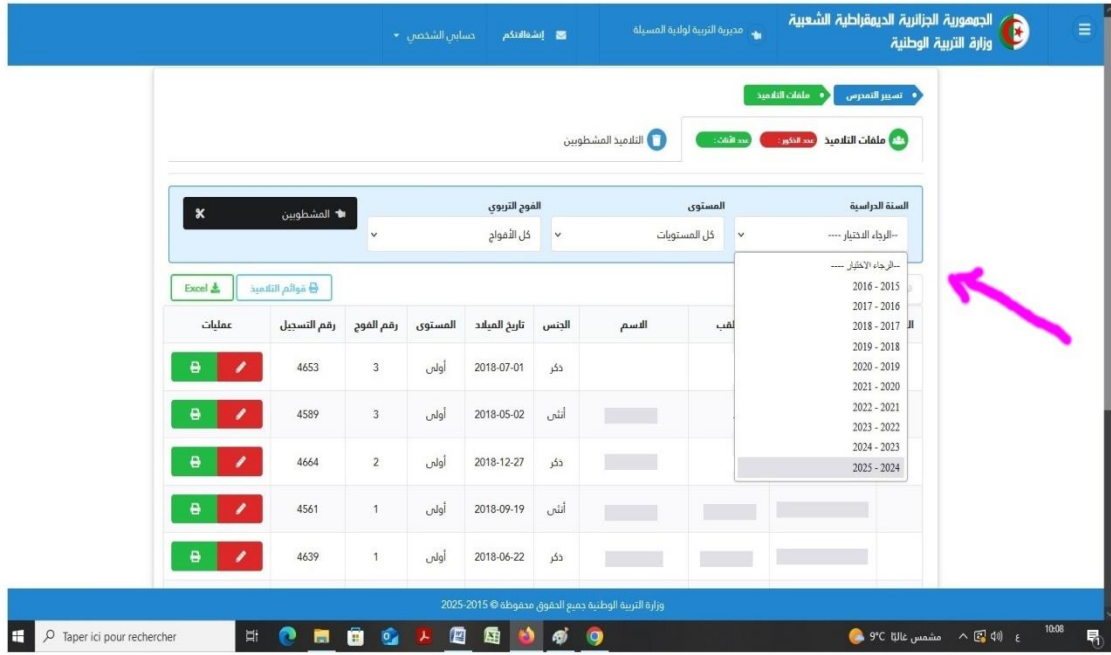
الجمهورية الجزائرية الديمقراطية الشعبية
وزارة التربية الوطنية

مديرية التربية لولاية المسيلة
إشعاراتكم
حسابي الشخصي

تسيير التمدرس
ملفات التلاميذ

ملفات التلاميذ
عدد الذكور :
عدد الإناث :
التلاميذ المشطوبين

السنة الدراسية
--الرجاء الاختيار ----
المستوى
كل المستويات
الفوج التربوي
كل الأفواج
المشطوبين

--الرجاء الاختيار ----
2016 - 2015
2017 - 2016
2018 - 2017
2019 - 2018
2020 - 2019
2021 - 2020
2022 - 2021
2023 - 2022
2024 - 2023
2025 - 2024

قوائم التلاميذ
Excel

| عمليات | رقم التسجيل | رقم الفوج | المستوى | تاريخ الميلاد | الجنس | الاسم | لقب |
|---|---|---|---|---|---|---|---|
| | 4653 | 3 | أولى | 2018-07-01 | ذكر | | |
| | 4589 | 3 | أولى | 2018-05-02 | أنثى | | |
| | 4664 | 2 | أولى | 2018-12-27 | ذكر | | |
| | 4561 | 1 | أولى | 2018-09-19 | أنثى | | |
| | 4639 | 1 | أولى | 2018-06-22 | ذكر | | |

وزارة التربية الوطنية جميع الحقوق محفوظة © 2015-2025

Taper ici pour rechercher
9°C مشمس غالبًا
10:08